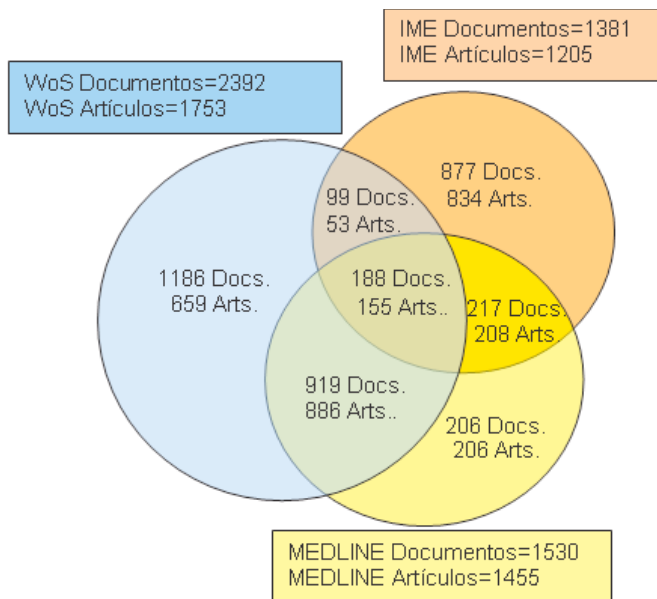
IME Documentos=1381
IME Artículos=1205

WoS Documentos=2392
WoS Artículos=1753

877 Docs.
834 Arts.

99 Docs.
53 Arts.

1186 Docs.
659 Arts.

188 Docs.
155 Arts..

217 Docs.
208 Arts.

919 Docs.
886 Arts..

206 Docs.
206 Arts.

MEDLINE Documentos=1530
MEDLINE Artículos=1455